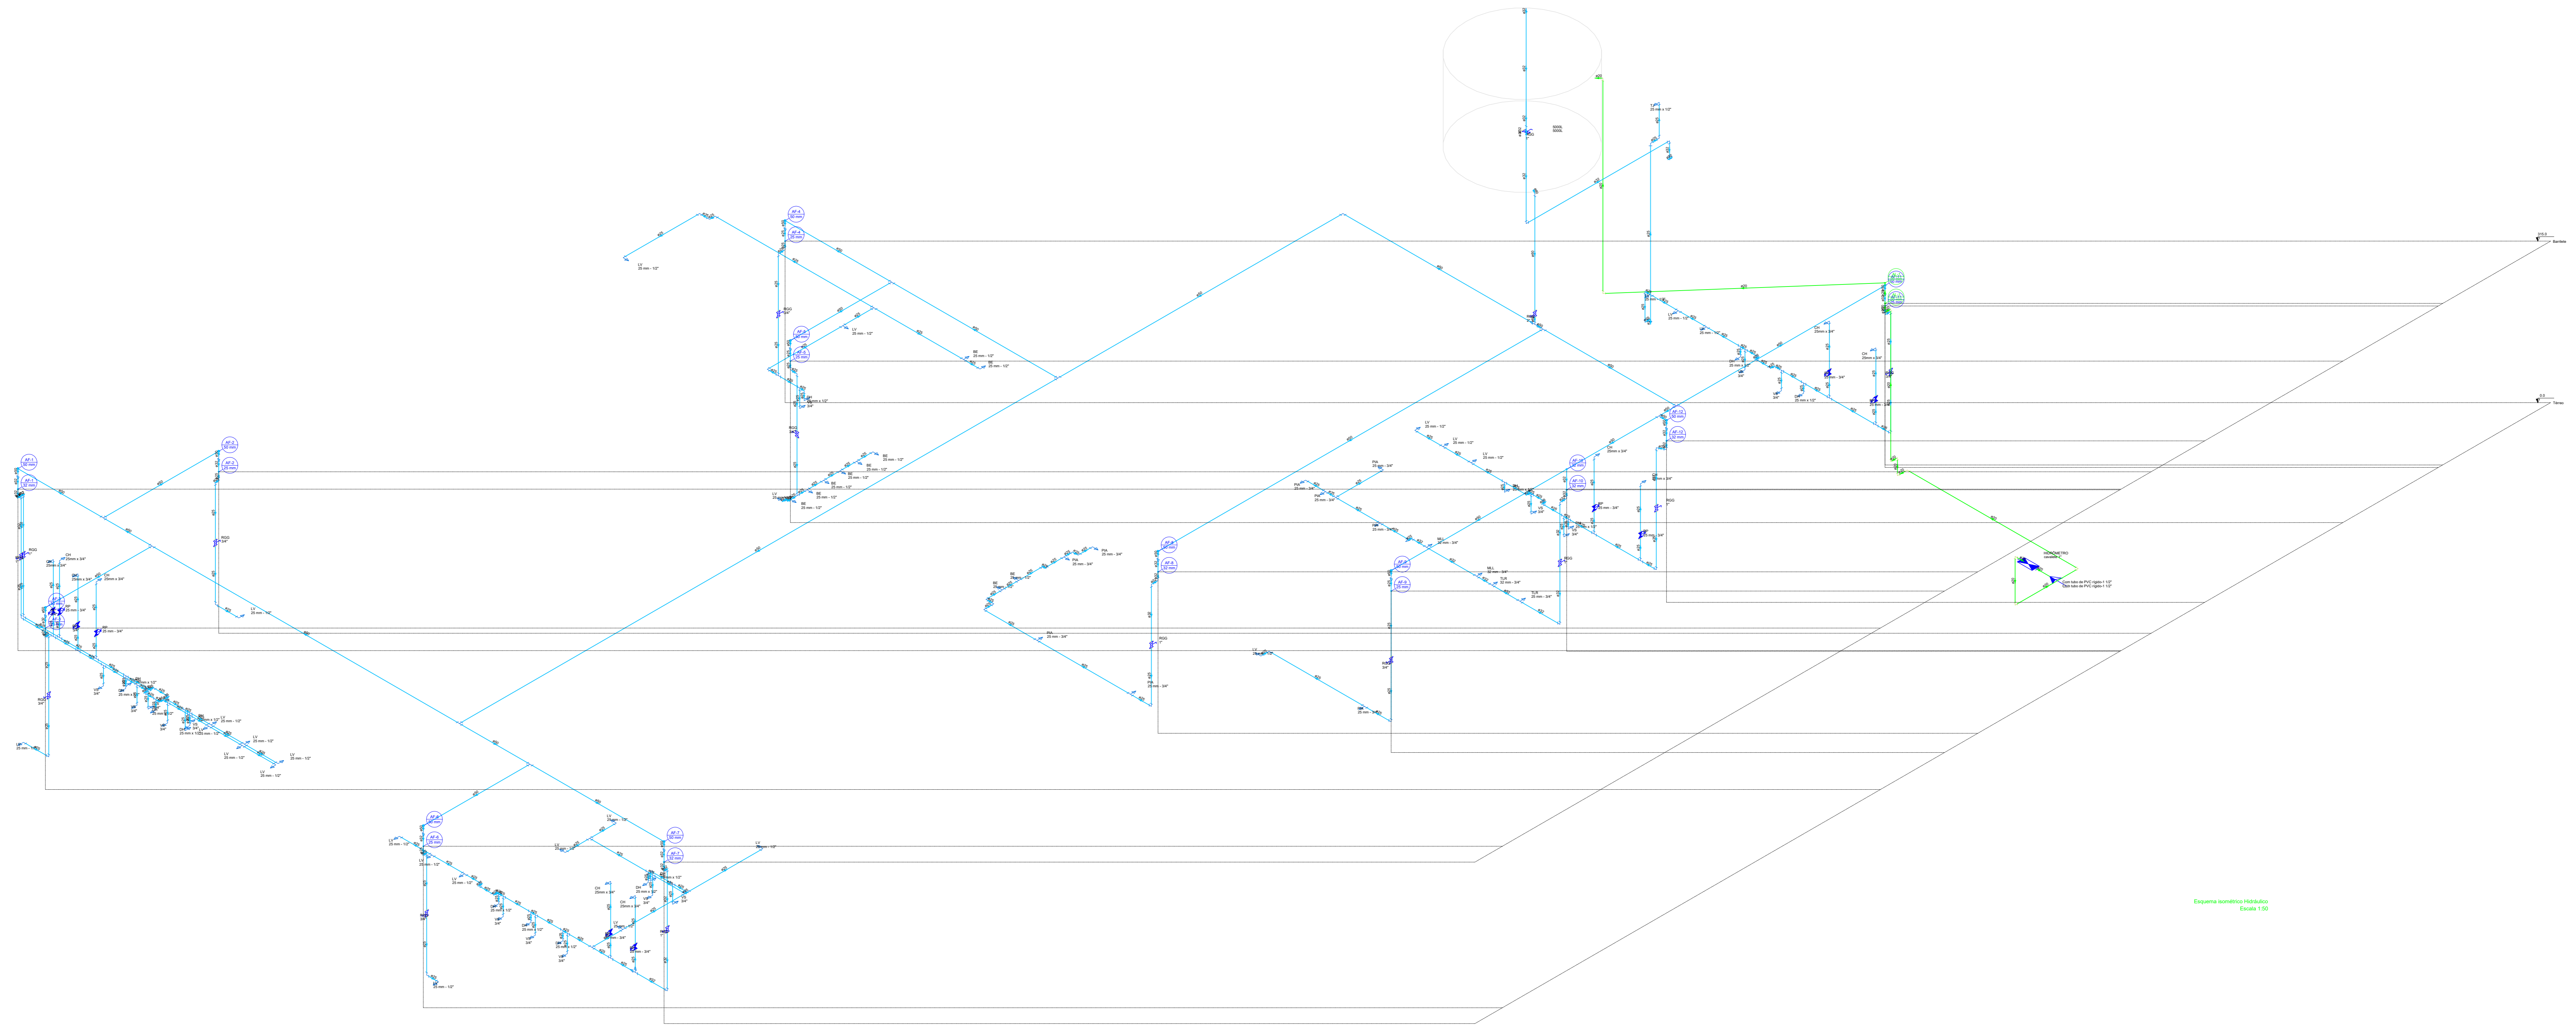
5000L
5000L

AF-1
50 mm
AF-1
32 mm
AF-2
50 mm
AF-2
25 mm
AF-3
50 mm
AF-3
32 mm
AF-4
50 mm
AF-4
32 mm
AF-5
50 mm
AF-5
32 mm
AF-6
50 mm
AF-6
32 mm
AF-7
50 mm
AF-7
32 mm
AF-8
50 mm
AF-8
32 mm
AF-9
50 mm
AF-9
32 mm
AF-10
50 mm
AF-10
32 mm
AF-11
50 mm
AF-11
32 mm
AF-12
50 mm
AF-12
32 mm

LV
25 mm - 1/2"
BE
25 mm - 1/2"
RGG
3/4"
CH
25mm x 3/4"
PIA
25 mm - 3/4"
MLL
32 mm - 3/4"
TLR
32 mm - 3/4"
HIDRÔMETRO
Com tubo de PVC rígido 1 1/2"

315,0
Barrilete
0,0
Térreo

Esquema Isométrico Hidráulico
Escala 1:50